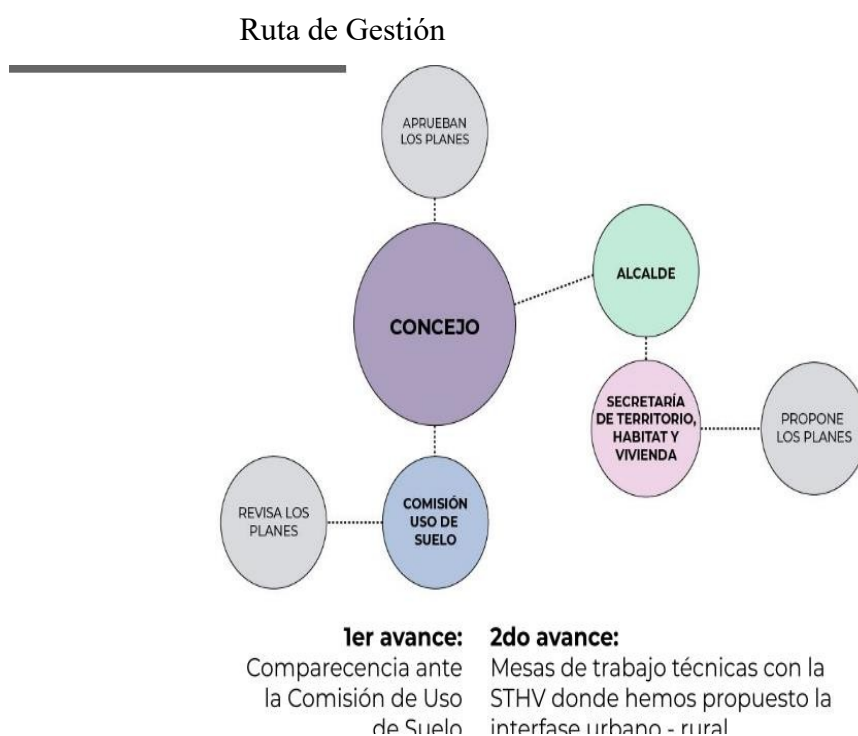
Ruta de Gestión

APRUEBAN LOS PLANES

ALCALDE

CONCEJO

SECRETARÍA DE TERRITORIO, HABITAT Y VIVIENDA

PROPONE LOS PLANES

REVISA LOS PLANES

COMISIÓN USO DE SUELO

1er avance:
Comparecencia ante la Comisión de Uso de Suelo

2do avance:
Mesas de trabajo técnicas con la STHV donde hemos propuesto la interfase urbano - rural